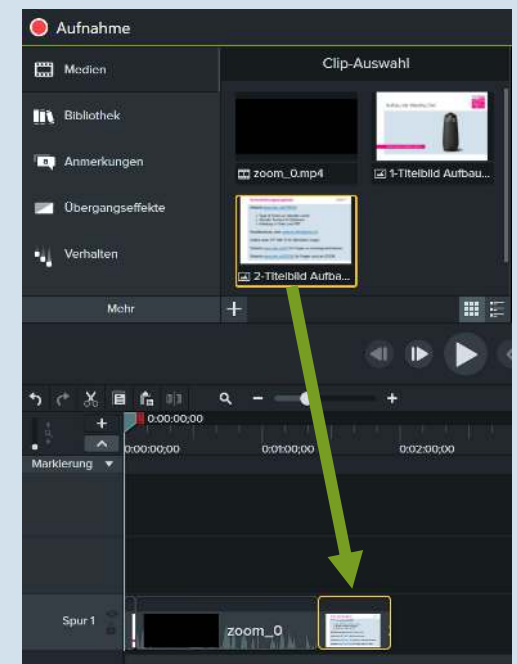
Aufnahme

Medien

Bibliothek

Anmerkungen

Übergangseffekte

Verhalten

Mehr

Clip-Auswahl

zoom_0.mp4

1-Titelbild Aufbau...

2-Titelbild Aufba...

+

0:00:00;00

0:00:00;00

0:01:00;00

0:02:00;00

Markierung

Spur 1

zoom_0